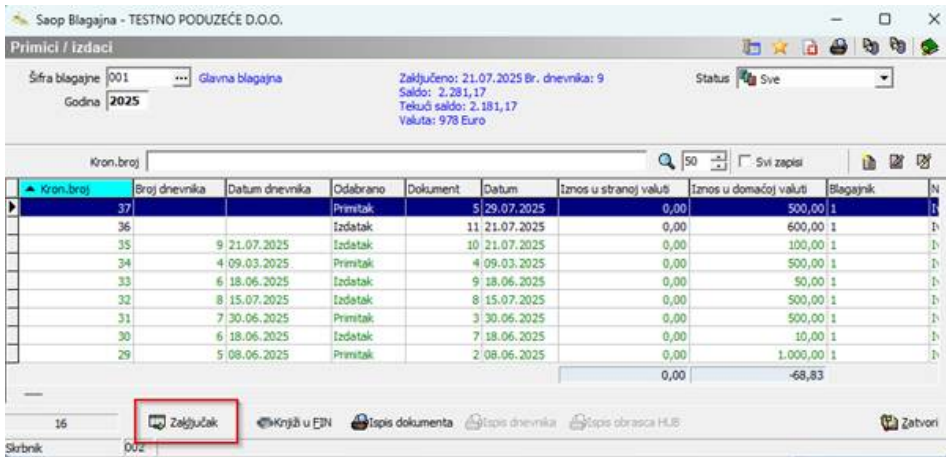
Saop Blagajna - TESTNO PODUZEĆE D.O.O.

Primici / izdaci

Šifra blagajne 001 Glavna blagajna

Godina 2025

Zaključeno: 21.07.2025 Br. dnevnika: 9
Saldo: 2.281,17
Tekući saldo: 2.181,17
Valuta: 978 Euro

Status Sve

Kron.broj

50 Svi zapisi

| Kron.broj | Broj dnevnika | Datum dnevnika | Odabrano | Dokument | Datum | Iznos u stranoj valuti | Iznos u domaćoj valuti | Blagajnik | N |
|---|---|---|---|---|---|---|---|---|---|
| 37 | | | Primitak | 5 | 29.07.2025 | 0,00 | 500,00 | 1 | I |
| 36 | | | Izdatak | 11 | 21.07.2025 | 0,00 | 600,00 | 1 | I |
| 35 | 9 | 21.07.2025 | Izdatak | 10 | 21.07.2025 | 0,00 | 100,00 | 1 | I |
| 34 | 4 | 09.03.2025 | Primitak | 4 | 09.03.2025 | 0,00 | 500,00 | 1 | I |
| 33 | 6 | 18.06.2025 | Izdatak | 9 | 18.06.2025 | 0,00 | 50,00 | 1 | I |
| 32 | 8 | 15.07.2025 | Izdatak | 8 | 15.07.2025 | 0,00 | 500,00 | 1 | I |
| 31 | 7 | 30.06.2025 | Primitak | 3 | 30.06.2025 | 0,00 | 500,00 | 1 | I |
| 30 | 6 | 18.06.2025 | Izdatak | 7 | 18.06.2025 | 0,00 | 10,00 | 1 | I |
| 29 | 5 | 08.06.2025 | Primitak | 2 | 08.06.2025 | 0,00 | 1.000,00 | 1 | I |
| | | | | | | 0,00 | -68,83 | | |

16 Zaključak Knjiži u FIN Ispis dokumenta Ispis dnevnika Ispis obrasca HUB Zatvori

Skrbnik 002